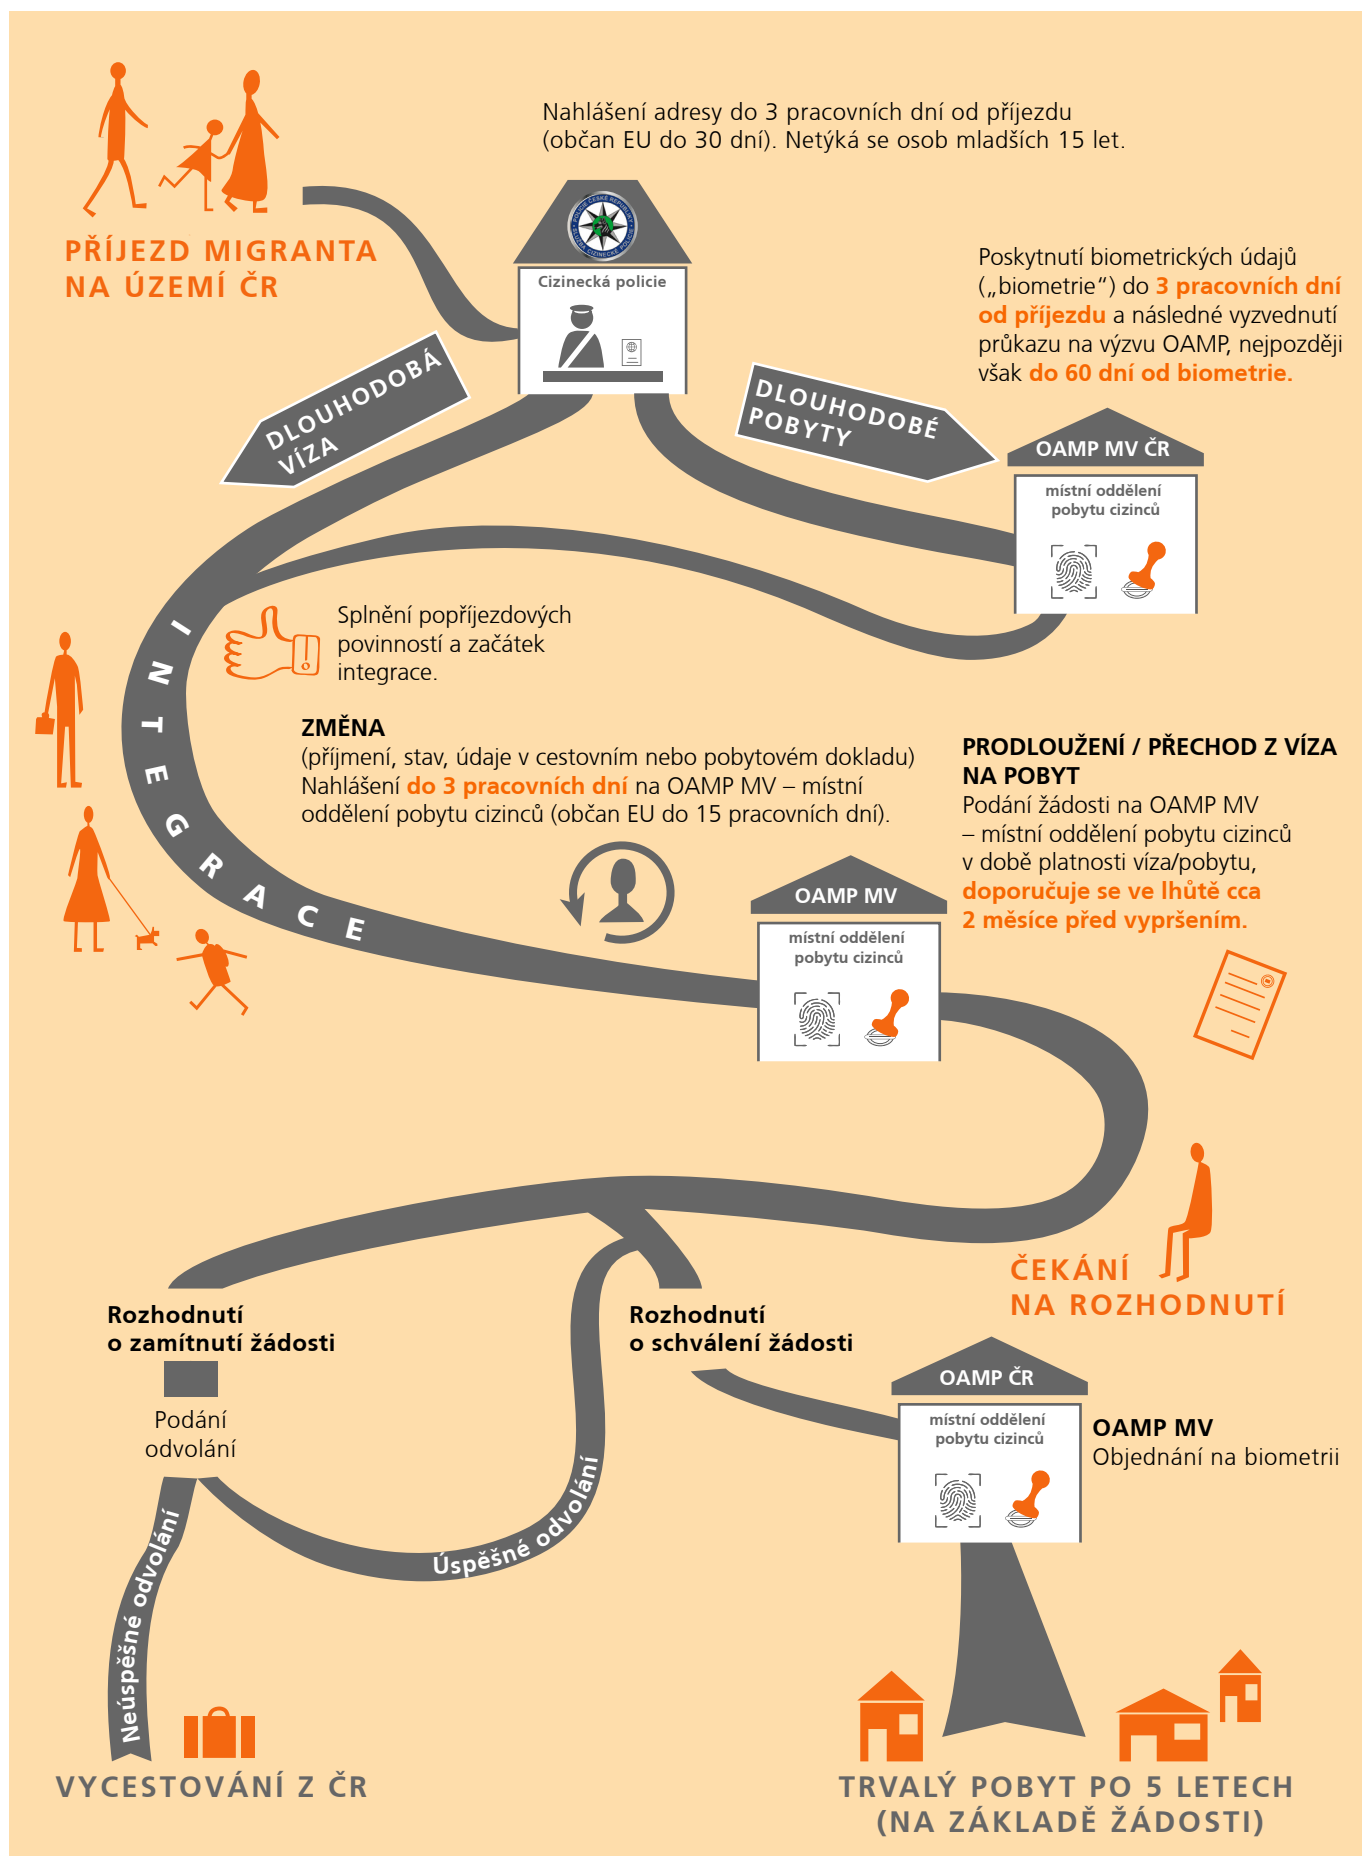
PŘÍJEZD MIGRANTA NA ÚZEMÍ ČR

Nahlášení adresy do 3 pracovních dní od příjezdu (občan EU do 30 dní). Netýká se osob mladších 15 let.

Cizinecká policie

Poskytnutí biometrických údajů („biometrie“) do 3 pracovních dní od příjezdu a následné vyzvednutí průkazu na výzvu OAMP, nejpozději však do 60 dní od biometrie.

DLOUHODOBÁ VÍZA

DLOUHODOBÉ POBYTY

OAMP MV ČR

místní oddělení pobytu cizinců

Splnění popříjezdových povinností a začátek integrace.

INTEGRACE

ZMĚNA
(příjmení, stav, údaje v cestovním nebo pobytovém dokladu) Nahlášení do 3 pracovních dní na OAMP MV – místní oddělení pobytu cizinců (občan EU do 15 pracovních dní).

PRODLOUŽENÍ / PŘECHOD Z VÍZA NA POBYT
Podání žádosti na OAMP MV – místní oddělení pobytu cizinců v době platnosti víza/pobytu, doporučuje se ve lhůtě cca 2 měsíce před vypršením.

OAMP MV

místní oddělení pobytu cizinců

ČEKÁNÍ NA ROZHODNUTÍ

Rozhodnutí o zamítnutí žádosti

Podání odvolání

Rozhodnutí o schválení žádosti

OAMP ČR

místní oddělení pobytu cizinců

OAMP MV
Objednání na biometrii

Úspěšné odvolání

Neúspěšné odvolání

VYCESTOVÁNÍ Z ČR

TRVALÝ POBYT PO 5 LETECH (NA ZÁKLADĚ ŽÁDOSTI)